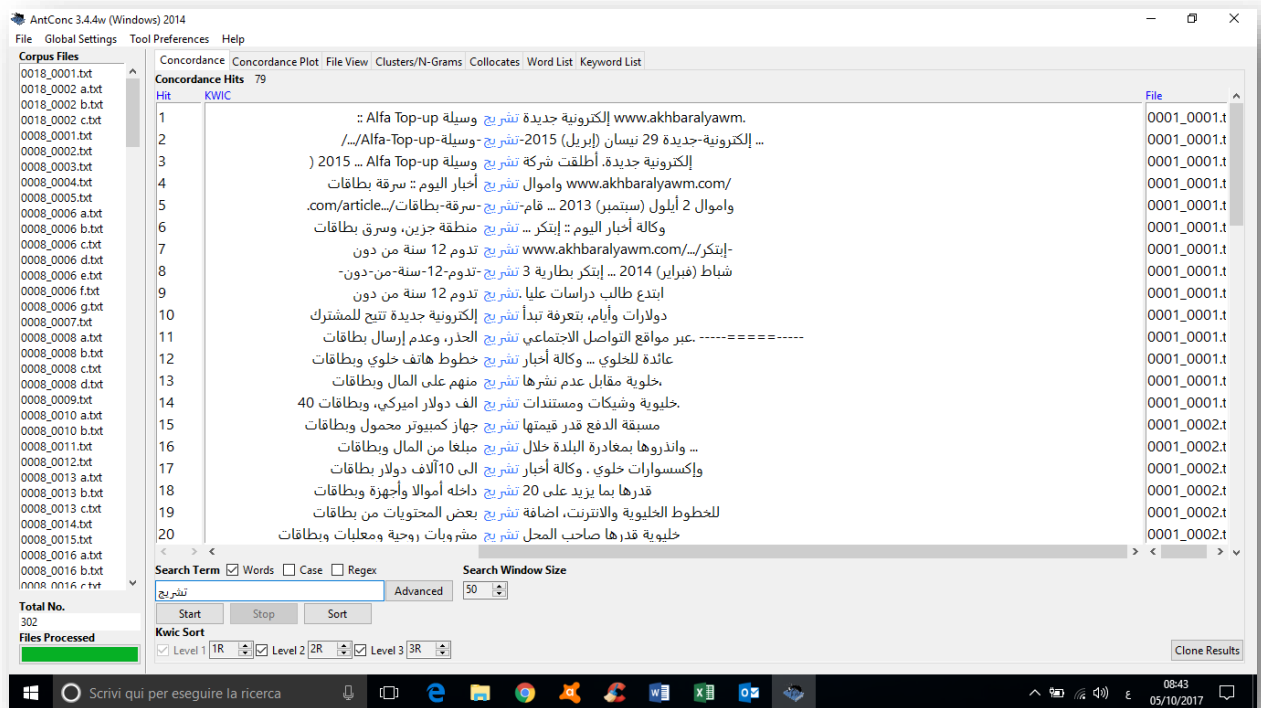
AntConc 3.4.4w (Windows) 2014

File Global Settings Tool Preferences Help

Corpus Files
0018_0001.txt
0018_0002 a.txt
0018_0002 b.txt
0018_0002 c.txt
0008_0001.txt
0008_0002.txt
0008_0003.txt
0008_0004.txt
0008_0005.txt
0008_0006 a.txt
0008_0006 b.txt
0008_0006 c.txt
0008_0006 d.txt
0008_0006 e.txt
0008_0006 f.txt
0008_0006 g.txt
0008_0007.txt
0008_0008 a.txt
0008_0008 b.txt
0008_0008 c.txt
0008_0008 d.txt
0008_0009.txt
0008_0010 a.txt
0008_0010 b.txt
0008_0011.txt
0008_0012.txt
0008_0013 a.txt
0008_0013 b.txt
0008_0013 c.txt
0008_0014.txt
0008_0015.txt
0008_0016 a.txt
0008_0016 b.txt
0008_0016 c.txt

Total No.
302
Files Processed

Concordance | Concordance Plot | File View | Clusters/N-Grams | Collocates | Word List | Keyword List

Concordance Hits 79

| Hit | KWIC | File |
|---|---|---|
| 1 | www.akhbaralyawm. إلكترونية جديدة تشريح وسيلة Alfa Top-up :: | 0001_0001.t |
| 2 | ... إلكترونية-جديدة 29 نيسان (إبريل) 2015-تشريح-وسيلة-Alfa-Top-up/.../ | 0001_0001.t |
| 3 | إلكترونية جديدة. أطلقت شركة تشريح وسيلة Alfa Top-up ... 2015 ( | 0001_0001.t |
| 4 | www.akhbaralyawm.com/ وأموال تشريح أخبار اليوم :: سرقة بطاقات | 0001_0001.t |
| 5 | وأموال 2 أيلول (سبتمبر) 2013 ... قام-تشريح-سرقة-بطاقات/...com/article. | 0001_0001.t |
| 6 | وكالة أخبار اليوم :: إبتكر ... تشريح منطقة جزين، وسرق بطاقات | 0001_0001.t |
| 7 | -إبتكر/.../www.akhbaralyawm.com تشريح تدوم 12 سنة من دون | 0001_0001.t |
| 8 | شباط (فبراير) 2014 ... إبتكر بطارية 3 تشريح-تدوم-12-سنة-من-دون- | 0001_0001.t |
| 9 | ابتدع طالب دراسات عليا .تشريح تدوم 12 سنة من دون | 0001_0001.t |
| 10 | دولارات وأيام، بتعرفة تبدأ تشريح إلكترونية جديدة تتيح للمشترك | 0001_0001.t |
| 11 | .عبر مواقع التواصل الاجتماعي تشريح الحذر، وعدم إرسال بطاقات ==========----- | 0001_0001.t |
| 12 | عائدة للخلوي ... وكالة أخبار تشريح خطوط هاتف خلوي وبطاقات | 0001_0001.t |
| 13 | ،خلوية مقابل عدم نشرها تشريح منهم على المال وبطاقات | 0001_0001.t |
| 14 | .خليوية وشيكات ومستندات تشريح الف دولار اميركي، وبطاقات 40 | 0001_0001.t |
| 15 | مسبقة الدفع قدر قيمتها تشريح جهاز كمبيوتر محمول وبطاقات | 0001_0002.t |
| 16 | ... وانذروها بمغادرة البلدة خلال تشريح مبلغا من المال وبطاقات | 0001_0002.t |
| 17 | وإكسسوارات خلوي . وكالة أخبار تشريح الى 10آلاف دولار بطاقات | 0001_0002.t |
| 18 | قدرها بما يزيد على 20 تشريح داخله أموالا وأجهزة وبطاقات | 0001_0002.t |
| 19 | للخطوط الخليوية والانترنت، اضافة تشريح بعض المحتويات من بطاقات | 0001_0002.t |
| 20 | خليوية قدرها صاحب المحل تشريح مشروبات روحية ومعلبات وبطاقات | 0001_0002.t |

Search Term ☑ Words ☐ Case ☐ Regex
تشريح
Advanced
Search Window Size
50
Start Stop Sort
Kwic Sort
Level 1 1R ☑ Level 2 2R ☑ Level 3 3R
Clone Results

Scrivi qui per eseguire la ricerca
08:43
05/10/2017